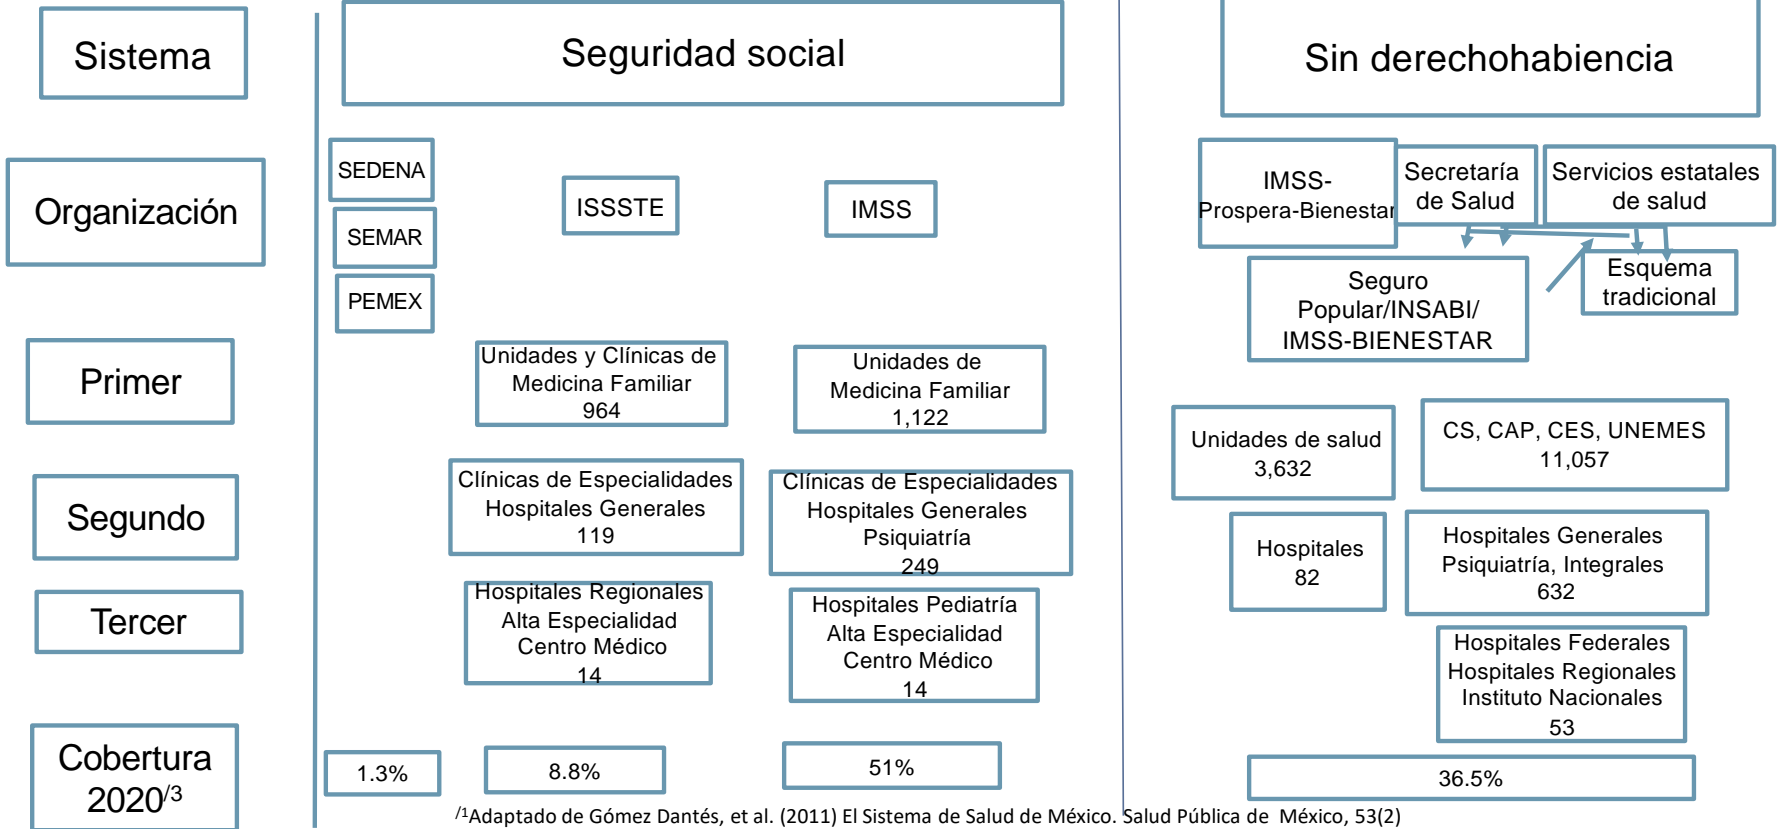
Sistema

Seguridad social

Sin derechohabiencia

Organización

SEDENA

SEMAR

PEMEX

ISSSTE

IMSS

IMSS-Prospera-Bienestar

Secretaría de Salud

Servicios estatales de salud

Seguro Popular/INSABI/ IMSS-BIENESTAR

Esquema tradicional

Primer

Unidades y Clínicas de Medicina Familiar 964

Unidades de Medicina Familiar 1,122

Unidades de salud 3,632

CS, CAP, CES, UNEMES 11,057

Segundo

Clínicas de Especialidades Hospitales Generales 119

Clínicas de Especialidades Hospitales Generales Psiquiatría 249

Hospitales 82

Hospitales Generales Psiquiatría, Integrales 632

Tercer

Hospitales Regionales Alta Especialidad Centro Médico 14

Hospitales Pediatría Alta Especialidad Centro Médico 14

Hospitales Federales Hospitales Regionales Instituto Nacionales 53

Cobertura 2020$^{/3}$

1.3%

8.8%

51%

36.5%

$^{/1}$Adaptado de Gómez Dantés, et al. (2011) El Sistema de Salud de México. Salud Pública de México, 53(2)